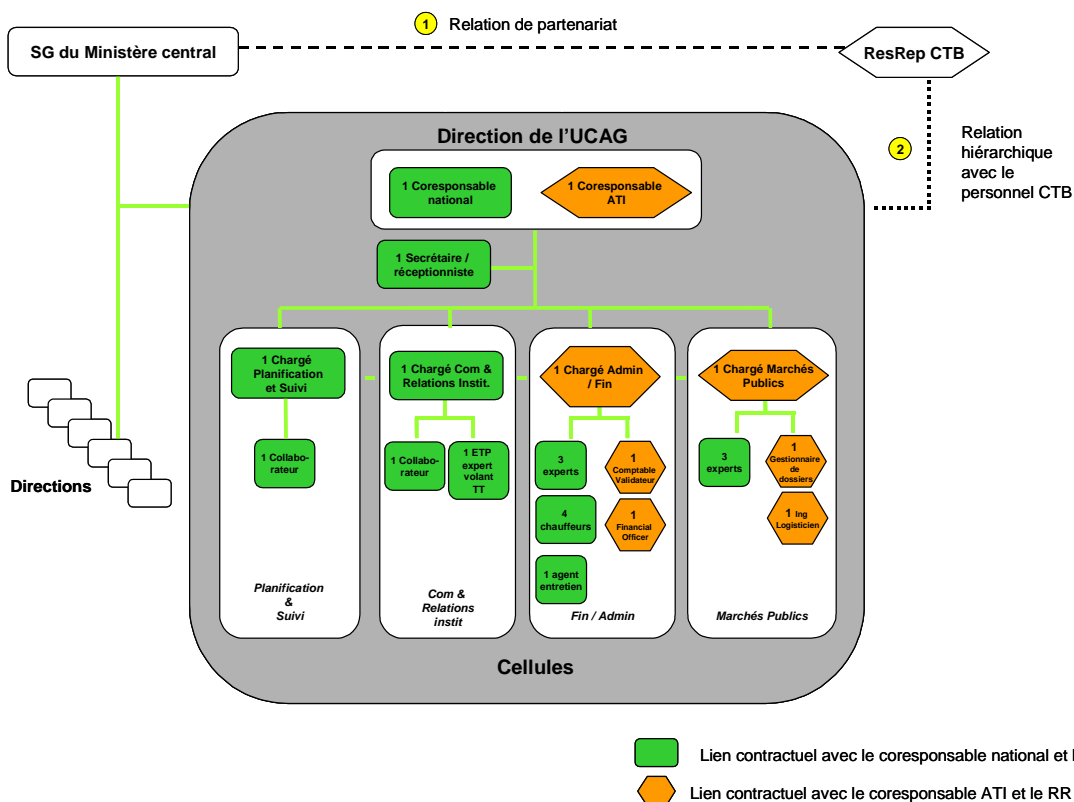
1 Relation de partenariat

SG du Ministère central

ResRep CTB

2 Relation hiérarchique avec le personnel CTB

Direction de l'UCAG

1 Coresponsable national

1 Coresponsable ATI

1 Secrétaire / réceptionniste

1 Chargé Planification et Suivi

1 Collaborateur

1 Chargé Com & Relations Instit.

1 Collaborateur

1 ETP expert volant TT

1 Chargé Admin / Fin

3 experts

1 Comptable Validateur

4 chauffeurs

1 Financial Officer

1 agent entretien

1 Chargé Marchés Publics

3 experts

1 Gestionnaire de dossiers

1 Ing Logisticien

Directions

Planification & Suivi

Com & Relations instit

Fin / Admin

Marchés Publics

Cellules

Lien contractuel avec le coresponsable national et l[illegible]

Lien contractuel avec le coresponsable ATI et le RR